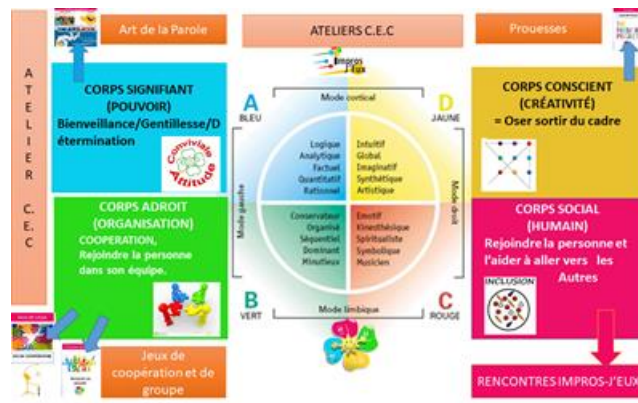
Art de la Parole

ATELIERS C.E.C

Prouesses

ATELIER C.E.C

CORPS SIGNIFIANT (POUVOIR)
Bienveillance/Gentillesse/Détermination

Conviviale Attitude

CORPS ADROIT (ORGANISATION)
COOPERATION,
Rejoindre la personne dans son équipe.

Jeux de coopération et de groupe

A
BLEU

Mode cortical

D
JAUNE

Logique
Analytique
Factuel
Quantitatif
Rationnel

Intuitif
Global
Imaginatif
Synthétique
Artistique

Mode gauche

Mode droit

Conservateur
Organisé
Séquentiel
Dominant
Minutieux

Emotif
Kinesthésique
Spiritualiste
Symbolique
Musicien

B
VERT

Mode limbique

C
ROUGE

CORPS CONSCIENT (CRÉATIVITÉ)
= Oser sortir du cadre

CORPS SOCIAL (HUMAIN)
Rejoindre la personne et l'aider à aller vers les Autres

INCLUSION

RENCONTRES IMPROS-J'EUX